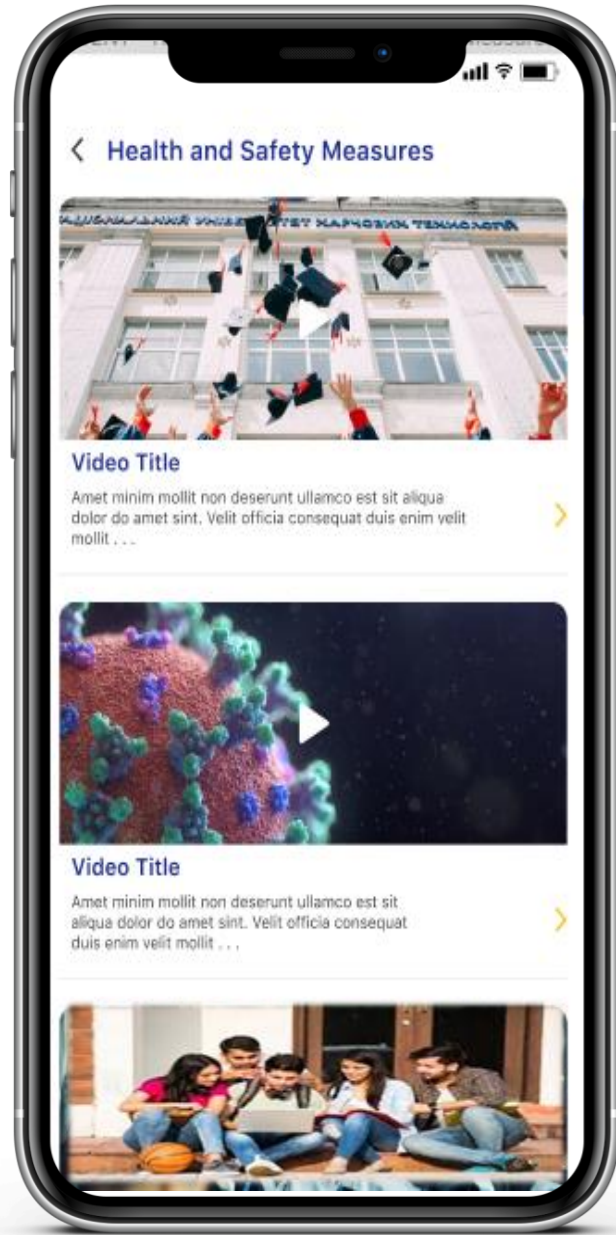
Health and Safety Measures

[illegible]

Video Title

Amet minim mollit non deserunt ullamco est sit aliqua dolor do amet sint. Velit officia consequat duis enim velit mollit . . .

Video Title

Amet minim mollit non deserunt ullamco est sit aliqua dolor do amet sint. Velit officia consequat duis enim velit mollit . . .